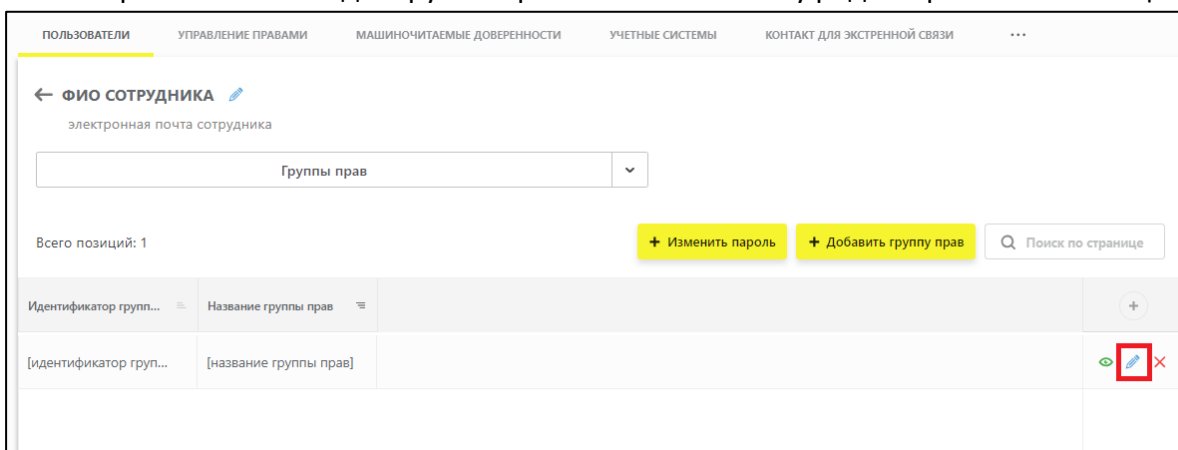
ПОЛЬЗОВАТЕЛИ УПРАВЛЕНИЕ ПРАВАМИ МАШИНОЧИТАЕМЫЕ ДОВЕРЕННОСТИ УЧЕТНЫЕ СИСТЕМЫ КОНТАКТ ДЛЯ ЭКСТРЕННОЙ СВЯЗИ ···

← ФИО СОТРУДНИКА

электронная почта сотрудника

Группы прав

Всего позиций: 1

+ Изменить пароль

+ Добавить группу прав

Поиск по странице

| Идентификатор групп... | Название группы прав |
|---|---|
| [идентификатор груп... | [название группы прав] |